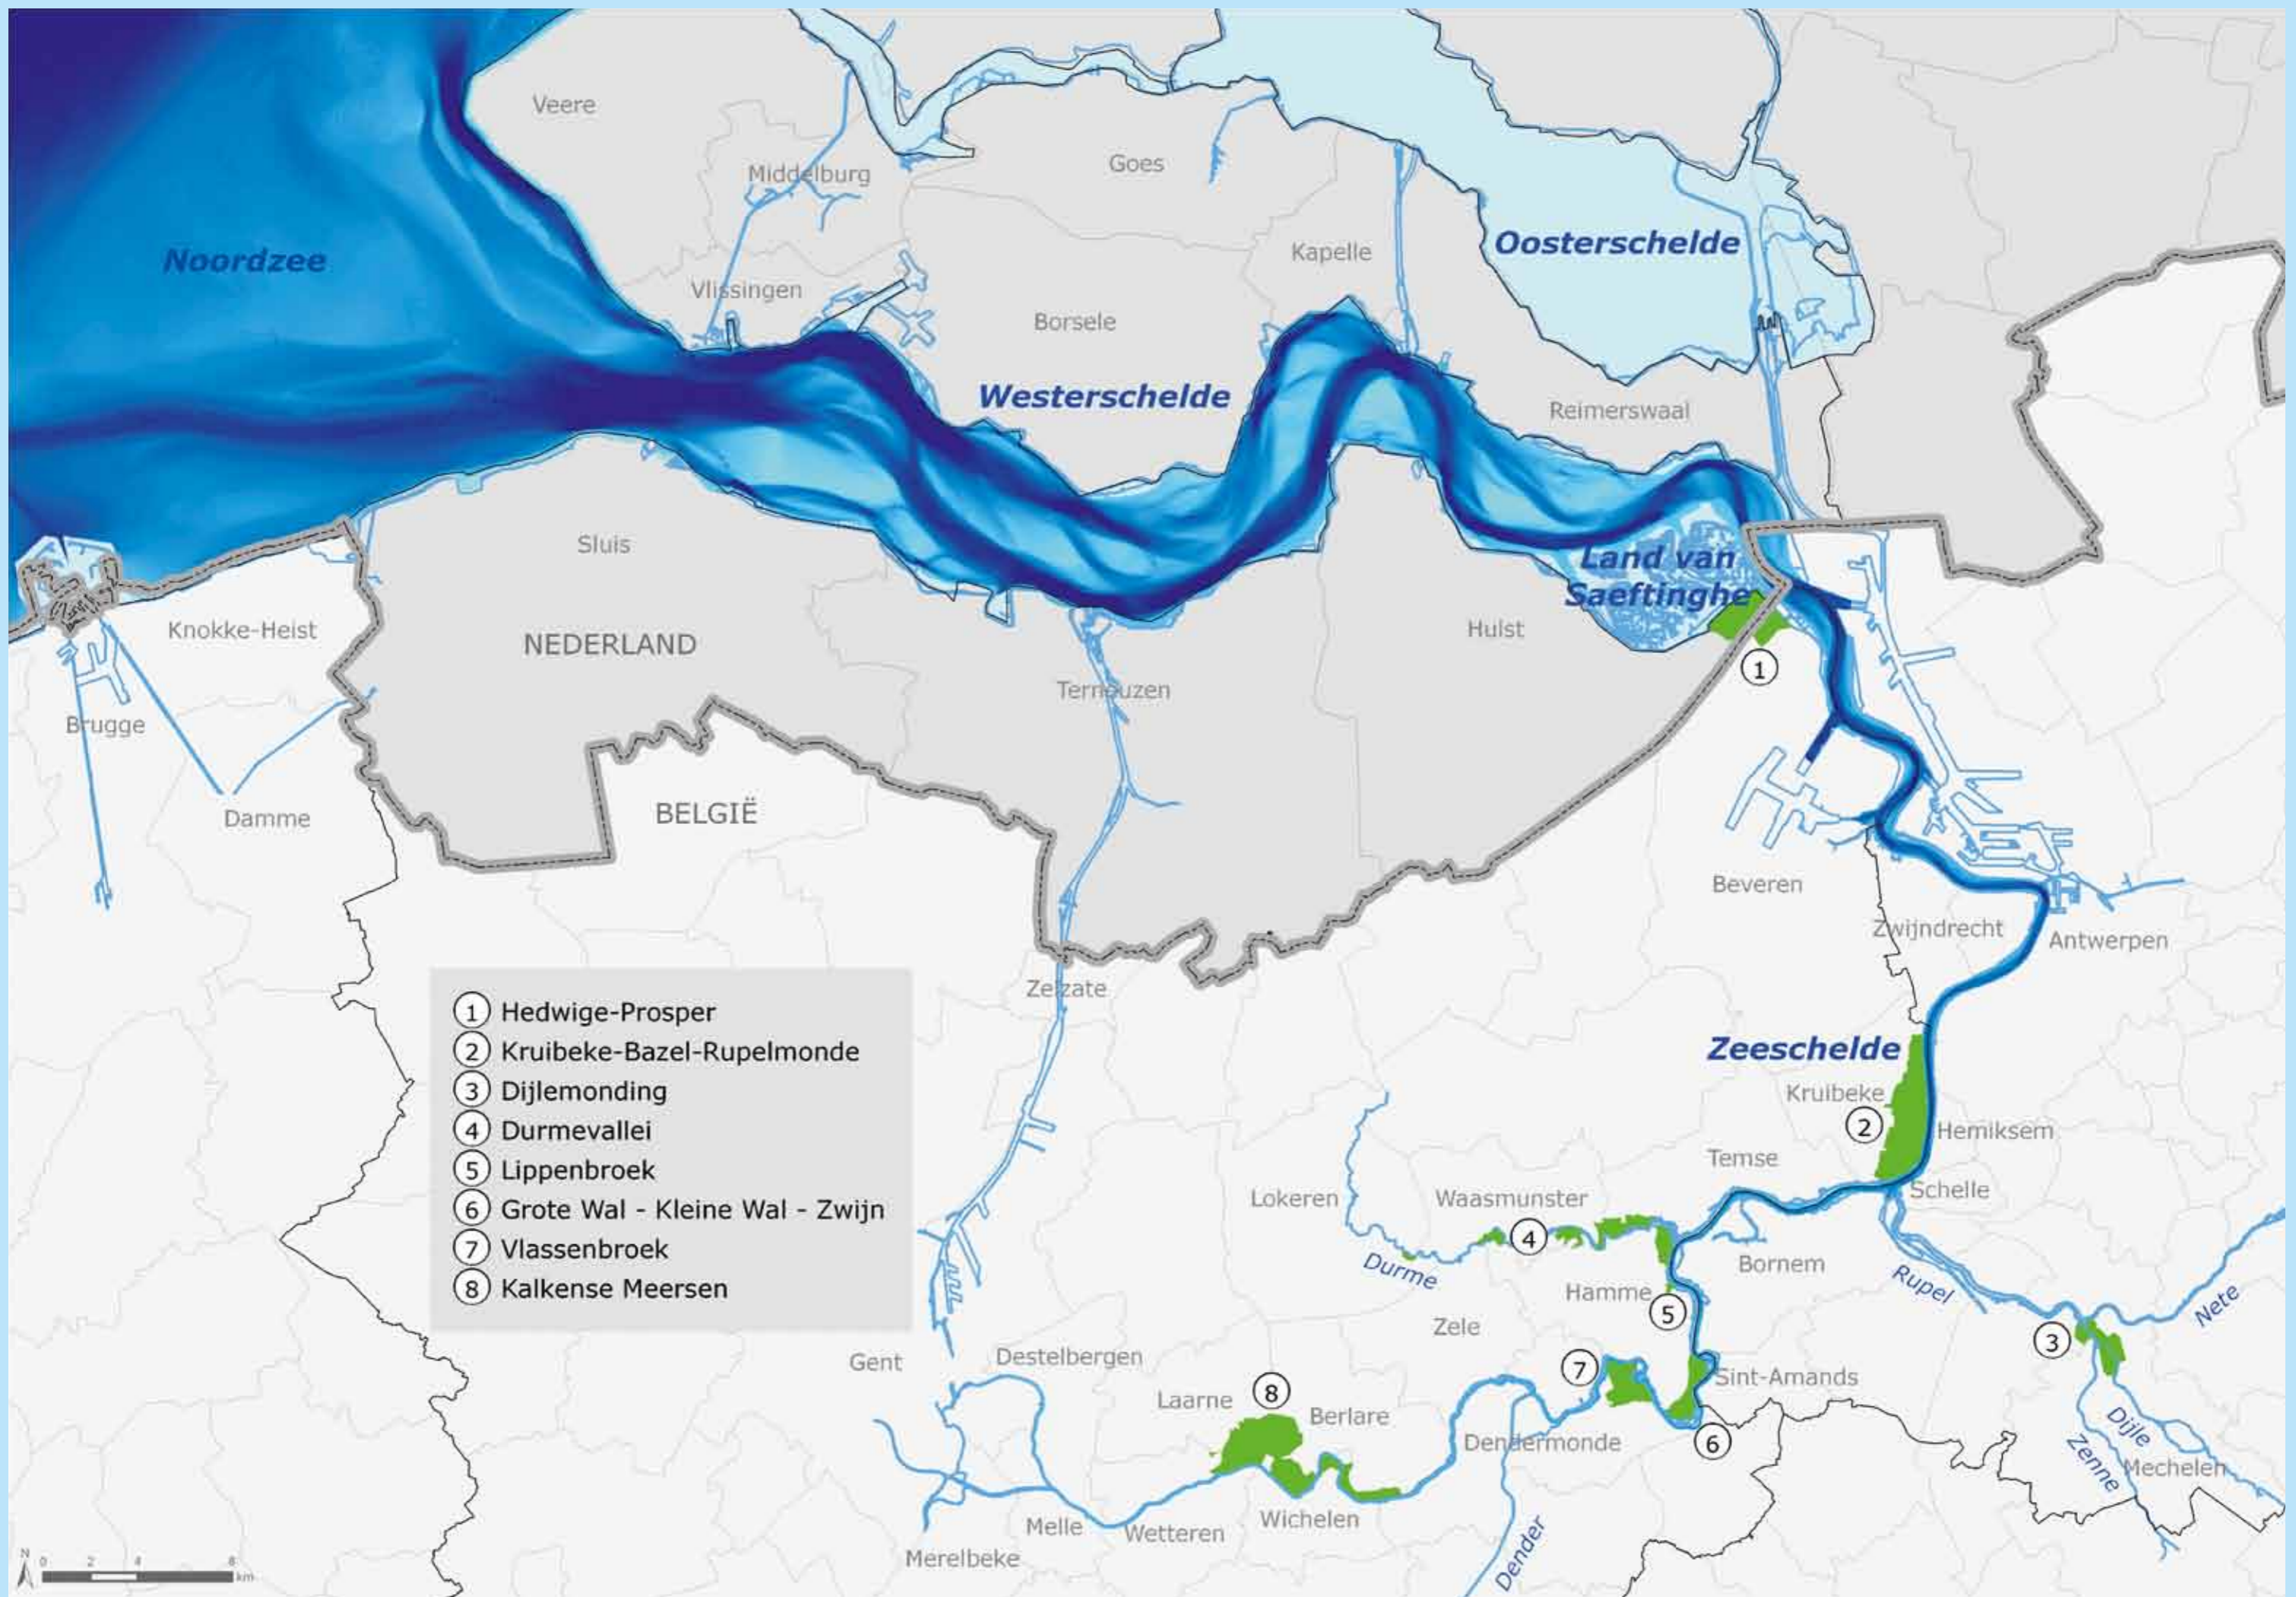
Veere
Middelburg
Goes
Noordzee
Kapelle
Oosterschelde
Vlissingen
Borsele
Westerschelde
Reimerswaal
Sluis
Land van Saeftinghe
Knokke-Heist
NEDERLAND
Hulst
1
Terneuzen
Brugge
Damme
BELGIË
Beveren
Zwijndrecht
Antwerpen
Zelzate

1 Hedwige-Prosper
2 Kruibeke-Bazel-Rupelmonde
3 Dijlemonding
4 Durmevallei
5 Lippenbroek
6 Grote Wal - Kleine Wal - Zwijn
7 Vlassenbroek
8 Kalkense Meersen

Zeeschelde
Kruibeke
2
Hemiksem
Temse
Schelle
Lokeren
Waasmunster
4
Durme
Bornem
Rupel
Hamme
5
Nete
Zele
3
Gent
Destelbergen
7
Sint-Amands
Laarne
8
Berlare
Dendermonde
6
Dijle
Zenne
Mechelen
Melle
Wetteren
Wichelen
Merelbeke
Dender
N
0 2 4 8 km